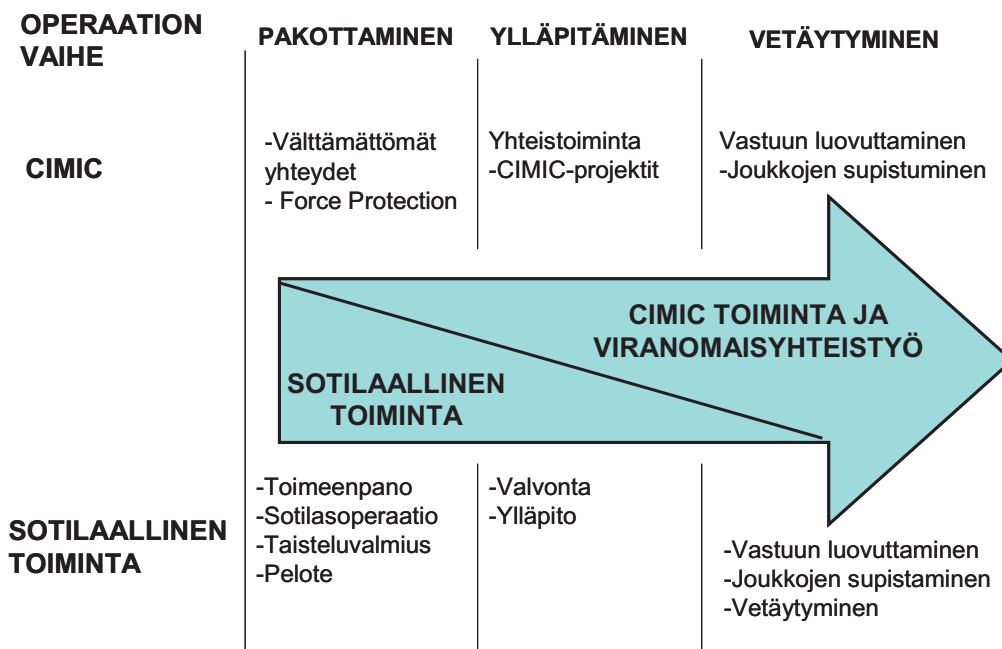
OPERAATION VAIHE

PAKOTTAMINEN

YLLÄPITÄMINEN

VETÄYTYMINEN

CIMIC

-Välttämättömät yhteydet
- Force Protection

Yhteistoiminta
-CIMIC-projektit

Vastuun luovuttaminen
-Joukkojen supistuminen

CIMIC TOIMINTA JA VIRANOMAISYHTEISTYÖ

SOTILAALLINEN TOIMINTA

SOTILAALLINEN TOIMINTA

-Toimeenpano
-Sotilasoperaatio
-Taisteluvalmius
-Pelote

-Valvonta
-Ylläpito

-Vastuun luovuttaminen
-Joukkojen supistaminen
-Vetäytyminen